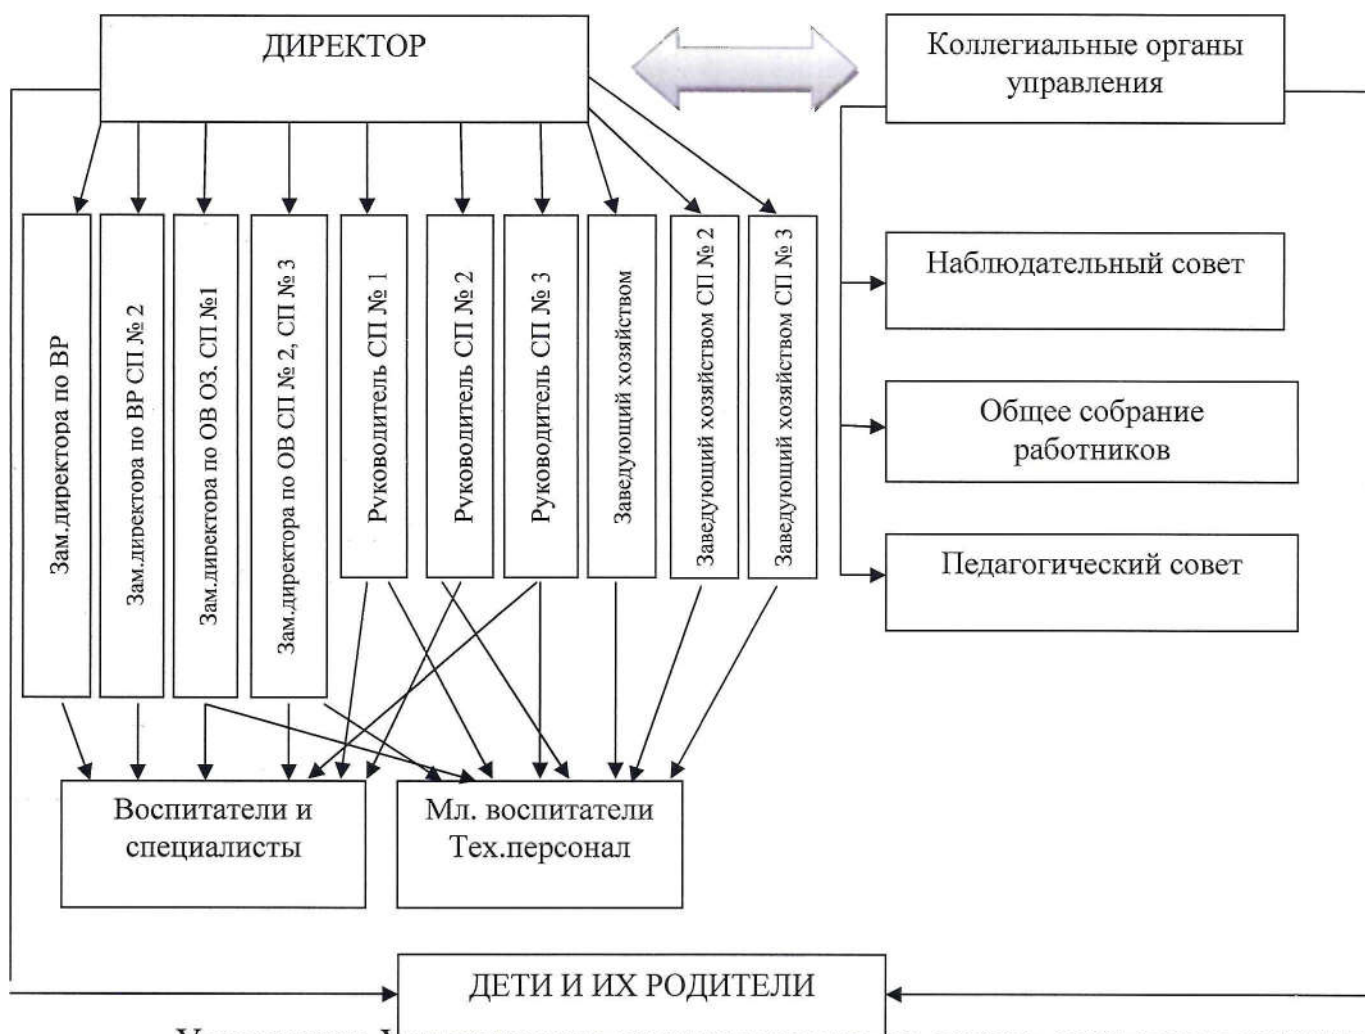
ДИРЕКТОР

Коллегиальные органы управления

Зам.директора по ВР

Зам.директора по ВР СП № 2

Зам.директора по ОВ ОЗ. СП №1

Зам.директора по ОВ СП № 2, СП № 3

Руководитель СП № 1

Руководитель СП № 2

Руководитель СП № 3

Заведующий хозяйством

Заведующий хозяйством СП № 2

Заведующий хозяйством СП № 3

Наблюдательный совет

Общее собрание работников

Педагогический совет

Воспитатели и специалисты

Мл. воспитатели Тех.персонал

ДЕТИ И ИХ РОДИТЕЛИ

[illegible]